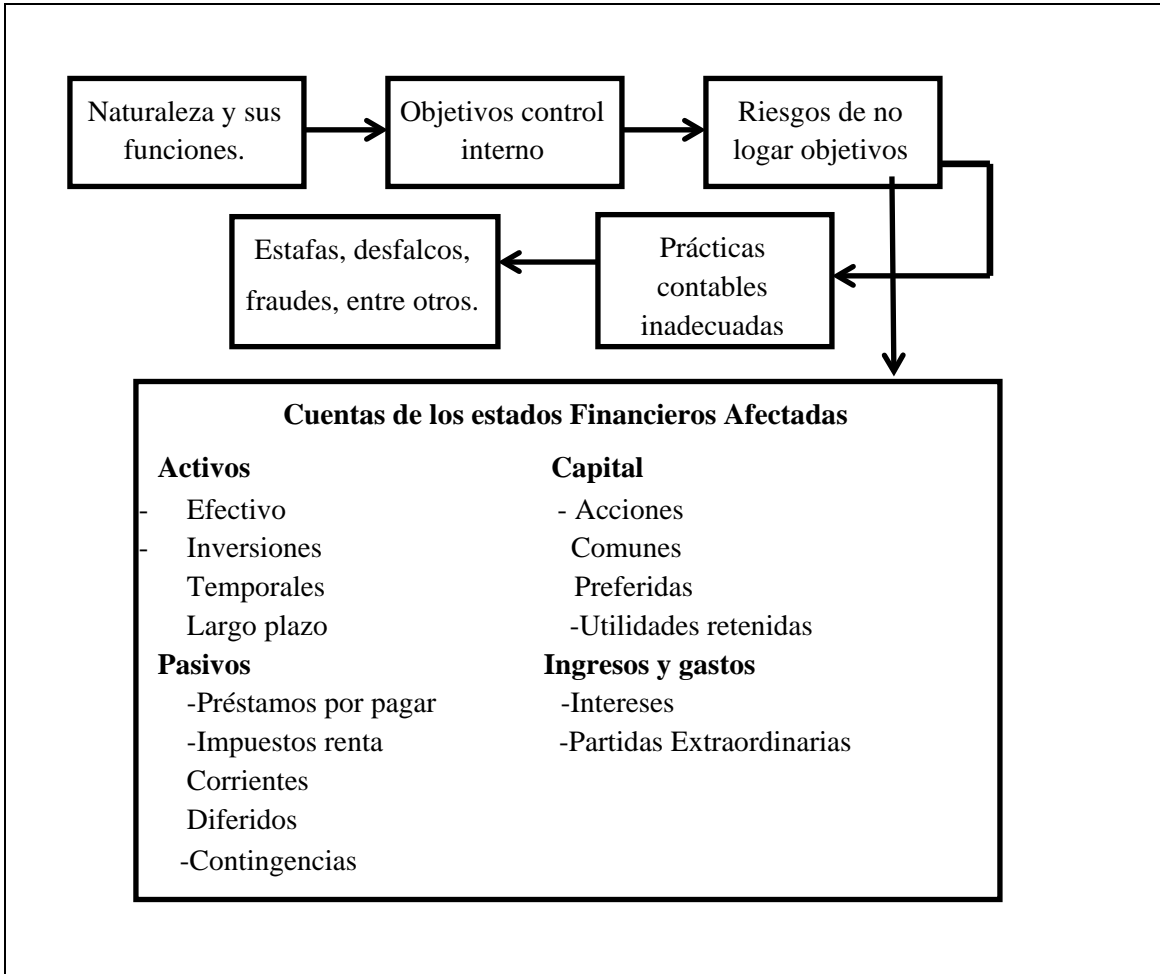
Naturaleza y sus funciones.

Objetivos control interno

Riesgos de no logar objetivos

Estafas, desfalcos, fraudes, entre otros.

Prácticas contables inadecuadas

**Cuentas de los estados Financieros Afectadas**

**Activos**
- Efectivo
- Inversiones
Temporales
Largo plazo

**Pasivos**
-Préstamos por pagar
-Impuestos renta
Corrientes
Diferidos
-Contingencias

**Capital**
- Acciones
Comunes
Preferidas
-Utilidades retenidas

**Ingresos y gastos**
-Intereses
-Partidas Extraordinarias